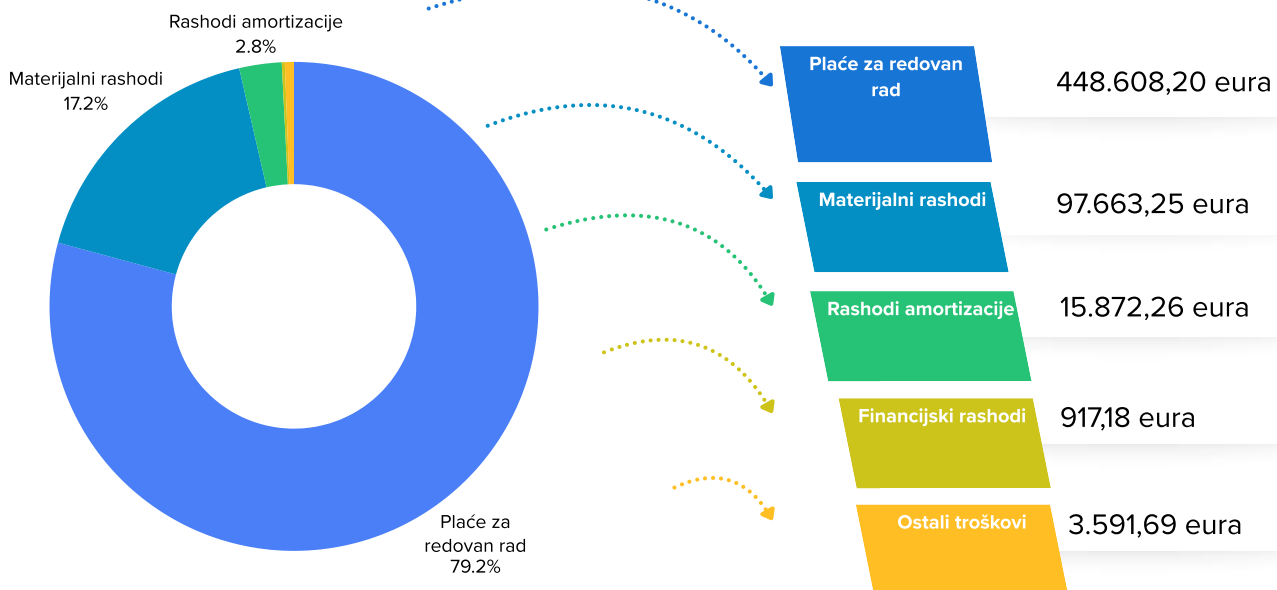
Rashodi amortizacije
2.8%

Materijalni rashodi
17.2%

Plaće za redovan rad
79.2%

Plaće za redovan rad | 448.608,20 eura

Materijalni rashodi | 97.663,25 eura

Rashodi amortizacije | 15.872,26 eura

Financijski rashodi | 917,18 eura

Ostali troškovi | 3.591,69 eura